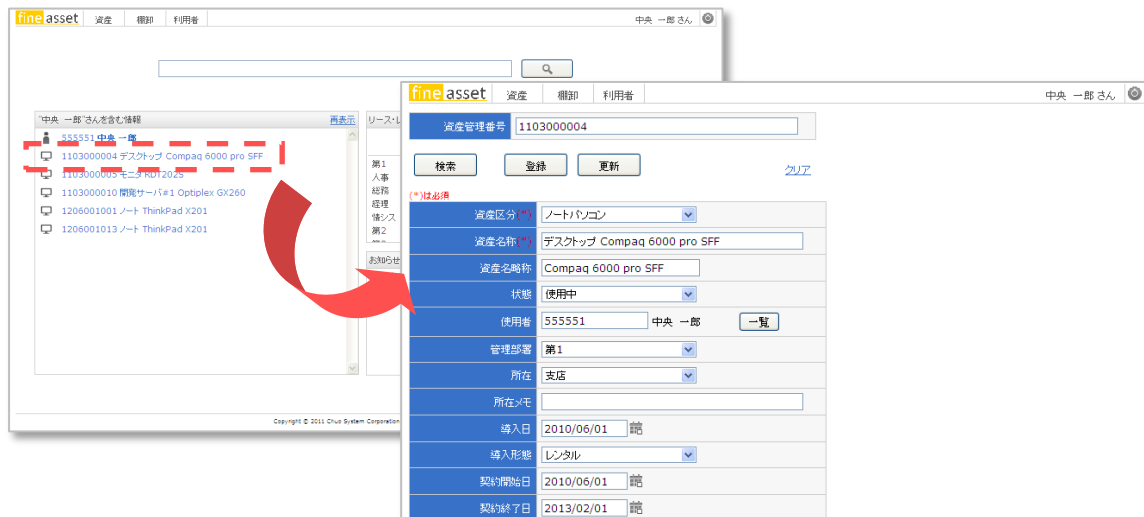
fine asset 資産 棚卸 利用者 中央 一郎 さん

"中央 一郎"さんを含む情報 再表示

555551 中央 一郎
1103000004 デスクトップ Compaq 6000 pro SFF
1103000005 モニタ RDT202S
1103000010 開発サーバ#1 Optiplex GX260
1206001001 ノート ThinkPad X201
1206001013 ノート ThinkPad X201

リース・レ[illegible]

第1
人事
総務
経理
情シス
第2

お知らせ

Copyright © 2011 Chuo System Corporation

fine asset 資産 棚卸 利用者 中央 一郎 さん

| 資産管理番号 | 1103000004 |
|---|---|

検索 登録 更新 クリア

(*)は必須

| 資産区分(*) | ノートパソコン |
|---|---|
| 資産名称(*) | デスクトップ Compaq 6000 pro SFF |
| 資産名略称 | Compaq 6000 pro SFF |
| 状態 | 使用中 |
| 使用者 | 555551 中央 一郎 一覧 |
| 管理部署 | 第1 |
| 所在 | 支店 |
| 所在メモ | |
| 導入日 | 2010/06/01 |
| 導入形態 | レンタル |
| 契約開始日 | 2010/06/01 |
| 契約終了日 | 2013/02/01 |